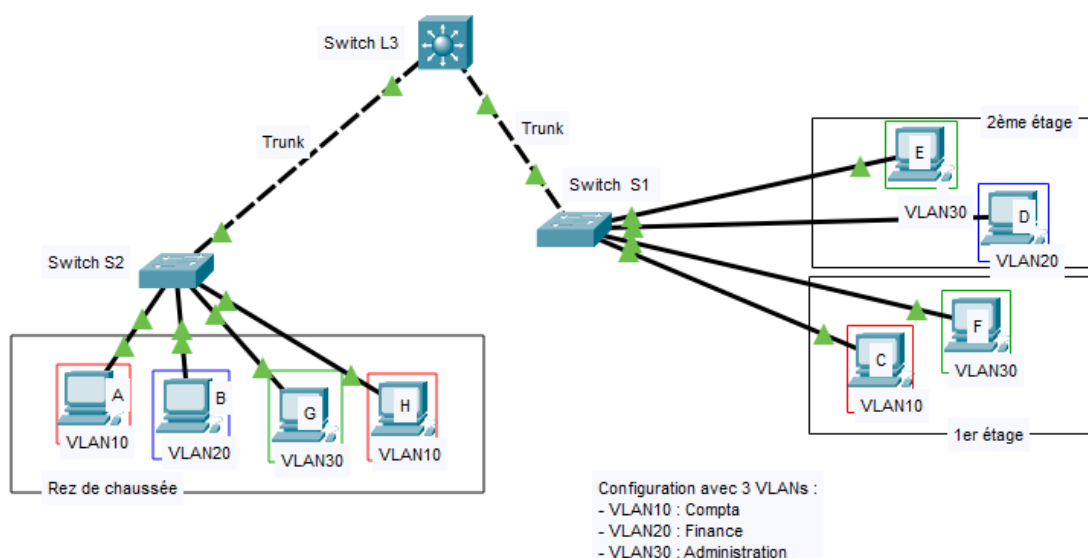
Switch L3

Trunk

Trunk

Switch S1

Switch S2

2ème étage

E

VLAN30

D

VLAN20

F

C

VLAN30

VLAN10

1er étage

A

VLAN10

B

VLAN20

G

VLAN30

H

VLAN10

Rez de chaussée

Configuration avec 3 VLANs :
- VLAN10 : Compta
- VLAN20 : Finance
- VLAN30 : Administration